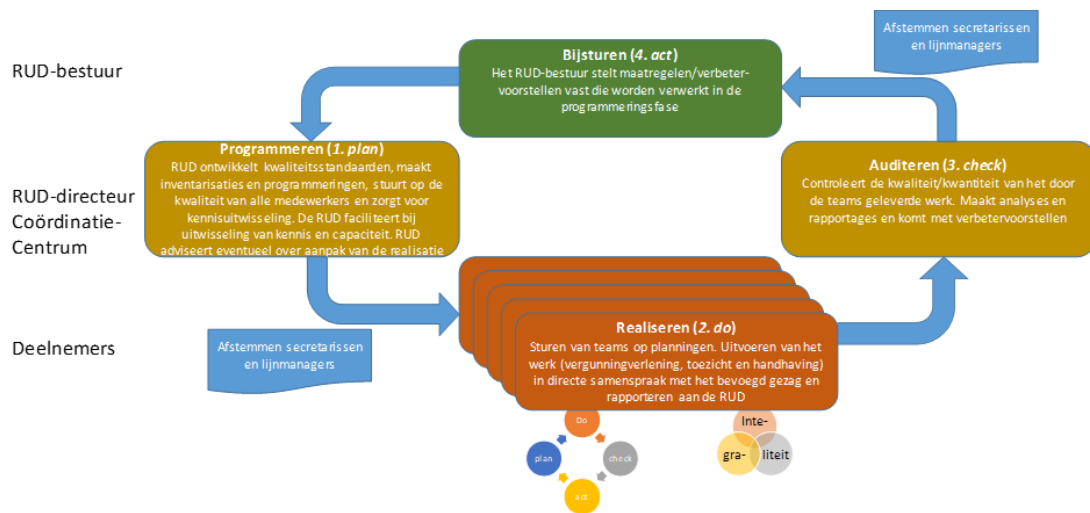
RUD-bestuur

RUD-directeur Coördinatie-Centrum

Deelnemers

Afstemmen secretarissen en lijnmanagers

**Bijsturen (*4. act*)**
Het RUD-bestuur stelt maatregelen/verbetervoorstellen vast die worden verwerkt in de programmeringsfase

**Programmeren (*1. plan*)**
RUD ontwikkelt kwaliteitsstandaarden, maakt inventarisaties en programmeringen, stuurt op de kwaliteit van alle medewerkers en zorgt voor kennisuitwisseling. De RUD faciliteert bij uitwisseling van kennis en capaciteit. RUD adviseert eventueel over aanpak van de realisatie

**Auditeren (*3. check*)**
Controleert de kwaliteit/kwantiteit van het door de teams geleverde werk. Maakt analyses en rapportages en komt met verbetervoorstellen

**Realiseren (*2. do*)**
Sturen van teams op planningen. Uitvoeren van het werk (vergunningverlening, toezicht en handhaving) in directe samenspraak met het bevoegd gezag en rapporteren aan de RUD

Afstemmen secretarissen en lijnmanagers

Do
plan
check
act

Inte-
gra-
liteit